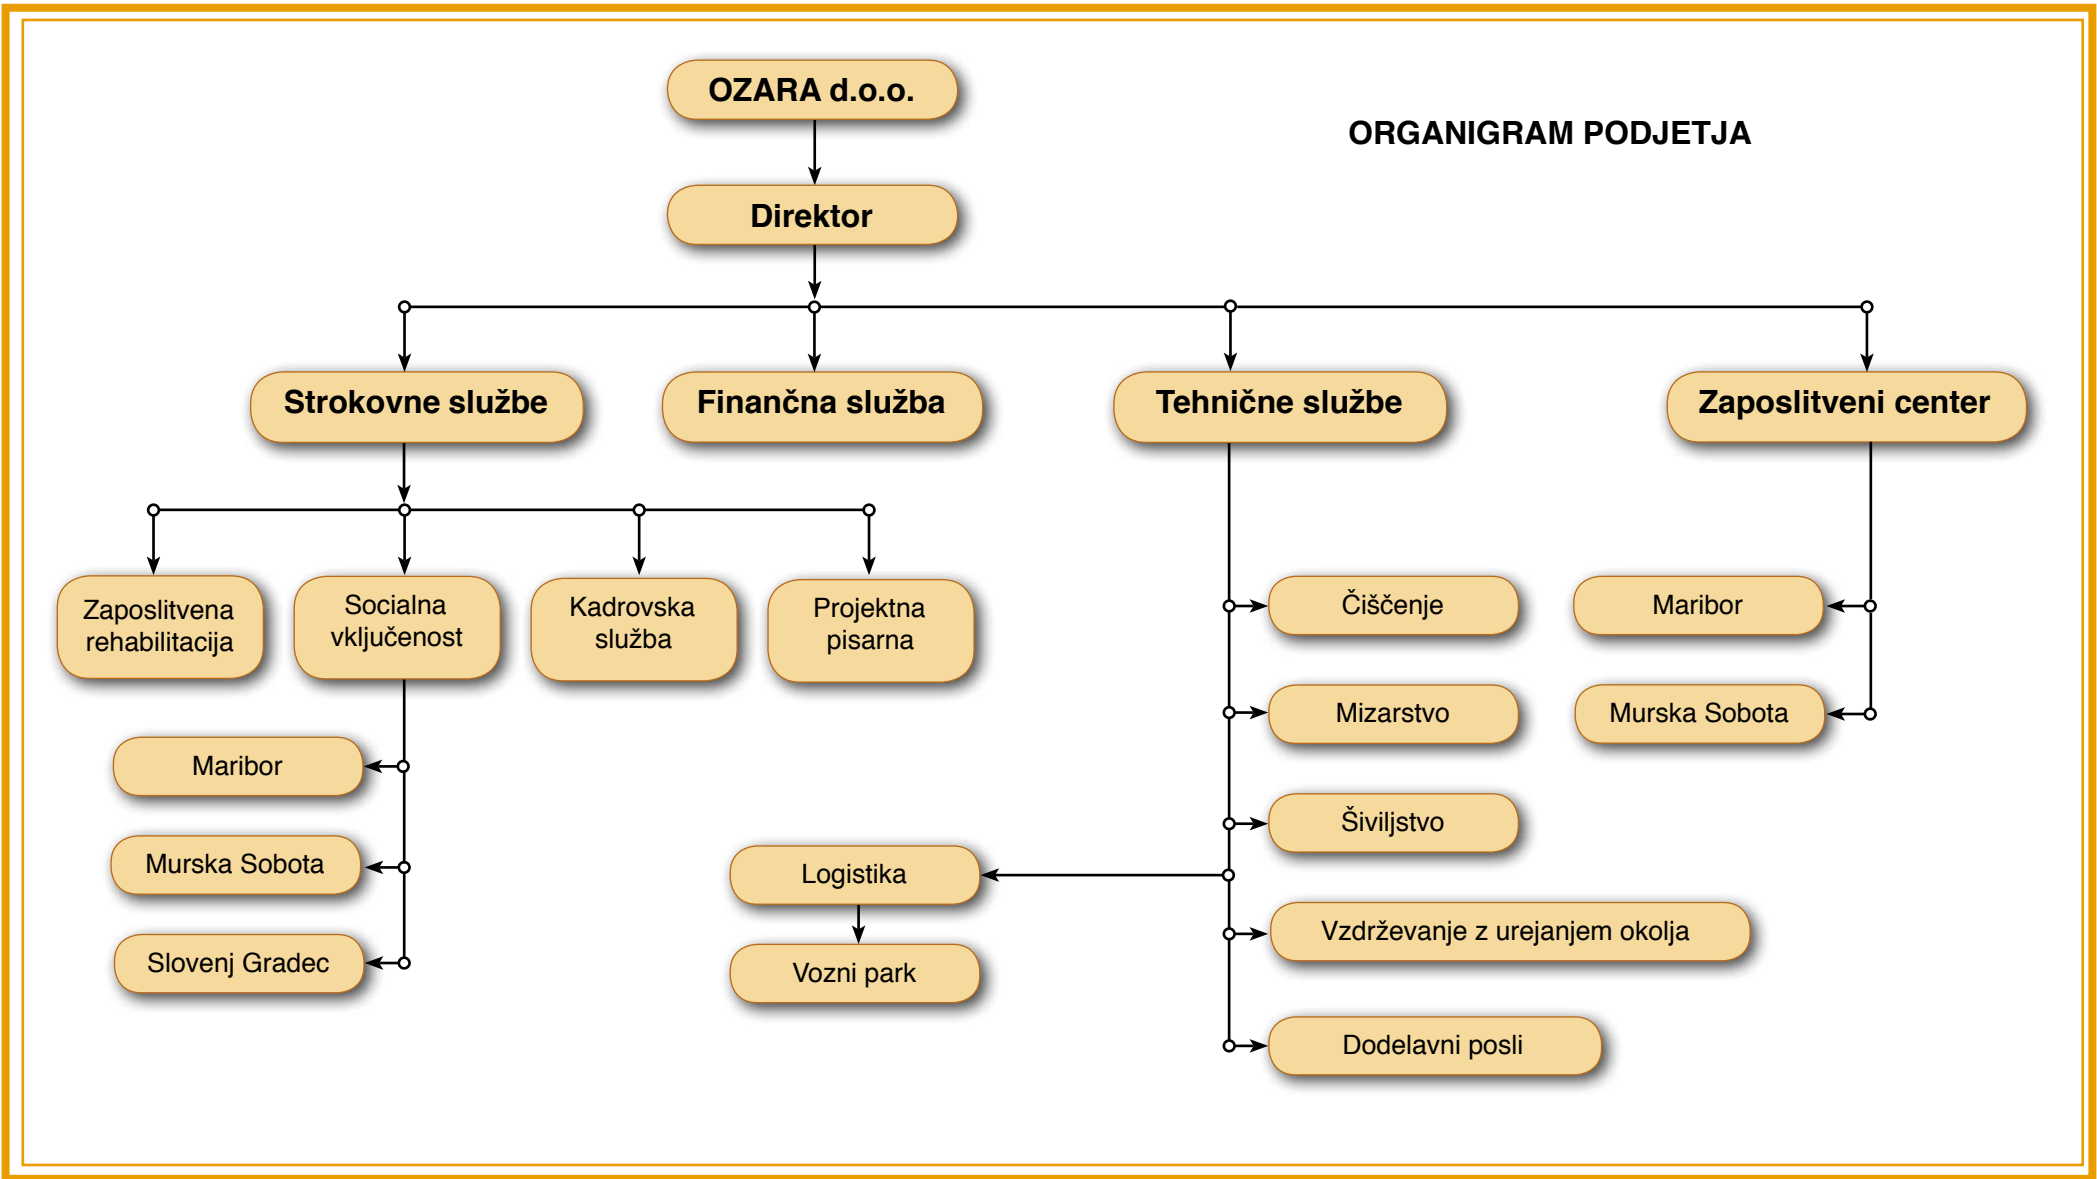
OZARA d.o.o.

ORGANIGRAM PODJETJA

Direktor

Strokovne službe

Finančna služba

Tehnične službe

Zaposlitveni center

Zaposlitvena rehabilitacija

Socialna vključenost

Kadrovska služba

Projektna pisarna

Maribor

Murska Sobota

Slovenj Gradec

Logistika

Vozni park

Čiščenje

Mizarstvo

Šiviljstvo

Vzdrževanje z urejanjem okolja

Dodelavni posli

Maribor

Murska Sobota